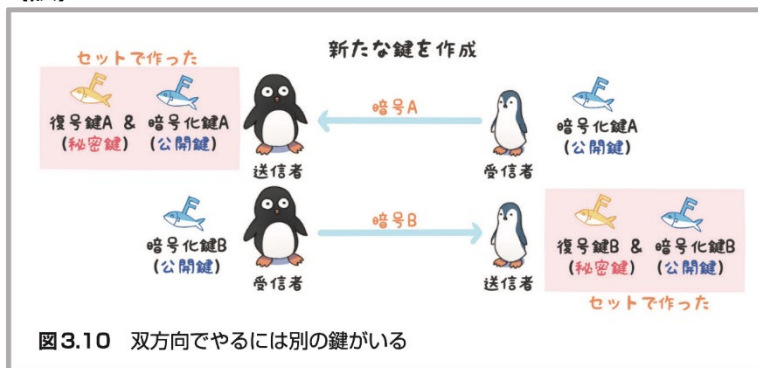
新たな鍵を作成

セットで作った

復号鍵A & 暗号化鍵A
(秘密鍵) (公開鍵)

送信者

暗号A

受信者

暗号化鍵A
(公開鍵)

暗号化鍵B
(公開鍵)

受信者

暗号B

送信者

復号鍵B & 暗号化鍵B
(秘密鍵) (公開鍵)

セットで作った

図3.10 双方向でやるには別の鍵がいる